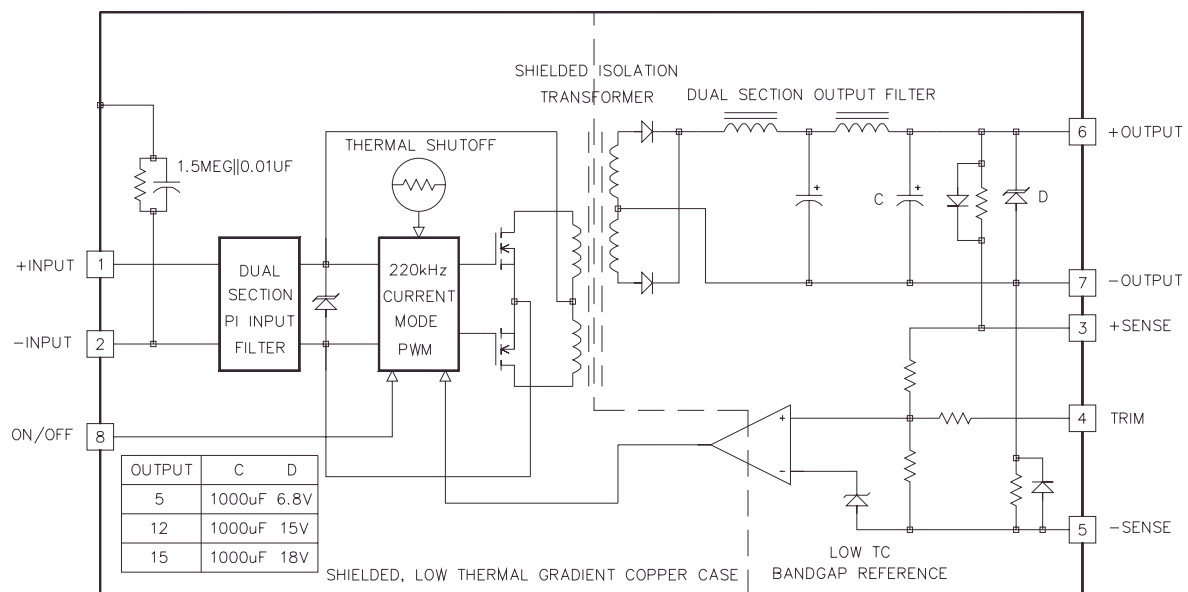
SHIELDED ISOLATION TRANSFORMER

DUAL SECTION OUTPUT FILTER

THERMAL SHUTOFF

1.5MEG||0.01UF

+INPUT 1

DUAL SECTION PI INPUT FILTER

220kHz CURRENT MODE PWM

-INPUT 2

ON/OFF 8

C

D

6 +OUTPUT

7 -OUTPUT

3 +SENSE

4 TRIM

5 -SENSE

+

-

| OUTPUT | C | D |
|---|---|---|
| 5 | 1000uF | 6.8V |
| 12 | 1000uF | 15V |
| 15 | 1000uF | 18V |

SHIELDED, LOW THERMAL GRADIENT COPPER CASE

LOW TC BANDGAP REFERENCE